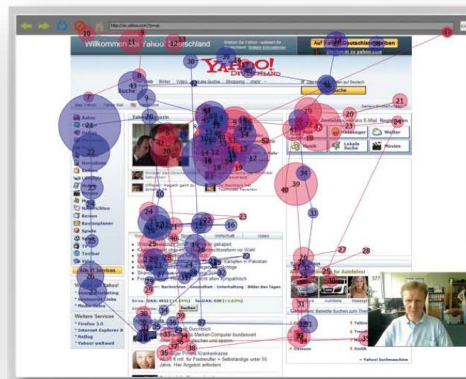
http://de.yahoo.com/

Willkommen bei Yahoo! Deutschland

Auf Yahoo! Deutschland bleiben

YAHOO! DEUTSCHLAND

Web Bilder Video Nachrichten Shopping mehr

Suche

Auto
Finanzen
Flirt
Games
Jobs
Kino
Nachrichten
Reisen
Routenplaner
Sport
Video
Wetter
Toolbar
Alle Services

Weitere Services
Firefox 3.0
Internet Explorer 8
Reifen
Yahoo! weltweit

Wetter
Lokale Suche
Movies

Nachrichten | Unterhaltung | Bilder des Tages

Yahoo! Suchmaschine

1 2 3 4 5 6 7 8 9 10 11 12 13 14 15 16 17 18 19 20 21 22 23 24 25 26 27 28 29 30 31 32 33 34 35 36 37 38 39 40 41 42 43